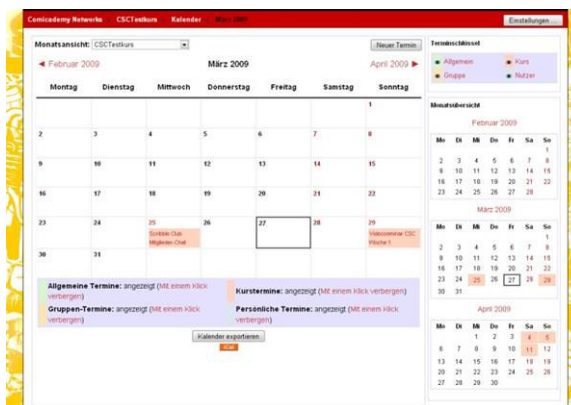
Comicademy Networks CSCTestkurs Kalender März 2009

Einstellungen

Monatsansicht: CSCTestkurs

Neuer Termin

◄ Februar 2009 März 2009 April 2009 ►

| Montag | Dienstag | Mittwoch | Donnerstag | Freitag | Samstag | Sonntag |
|---|---|---|---|---|---|---|
| | | | | | | 1 |
| 2 | 3 | 4 | 5 | 6 | 7 | 8 |
| 9 | 10 | 11 | 12 | 13 | 14 | 15 |
| 16 | 17 | 18 | 19 | 20 | 21 | 22 |
| 23 | 24 | 25 Scribble Chat Mitglieder-Chat | 26 | 27 | 28 | 29 Videocommer CSC Woche 1 |
| 30 | 31 | | | | | |

Allgemeine Termine: angezeigt (Mit einem Klick verbergen)
Kurstermine: angezeigt (Mit einem Klick verbergen)
Gruppen-Termine: angezeigt (Mit einem Klick verbergen)
Persönliche Termine: angezeigt (Mit einem Klick verbergen)

Kalender exportieren
iCal

Terminschlüssel
Allgemein
Kurs
Gruppe
Nutzer

Monatsübersicht

Februar 2009

| Mo | Di | Mi | Do | Fr | Sa | So |
|---|---|---|---|---|---|---|
| | | | | | | 1 |
| 2 | 3 | 4 | 5 | 6 | 7 | 8 |
| 9 | 10 | 11 | 12 | 13 | 14 | 15 |
| 16 | 17 | 18 | 19 | 20 | 21 | 22 |
| 23 | 24 | 25 | 26 | 27 | 28 | |

März 2009

| Mo | Di | Mi | Do | Fr | Sa | So |
|---|---|---|---|---|---|---|
| | | | | | | 1 |
| 2 | 3 | 4 | 5 | 6 | 7 | 8 |
| 9 | 10 | 11 | 12 | 13 | 14 | 15 |
| 16 | 17 | 18 | 19 | 20 | 21 | 22 |
| 23 | 24 | 25 | 26 | 27 | 28 | 29 |
| 30 | 31 | | | | | |

April 2009

| Mo | Di | Mi | Do | Fr | Sa | So |
|---|---|---|---|---|---|---|
| | | 1 | 2 | 3 | 4 | 5 |
| 6 | 7 | 8 | 9 | 10 | 11 | 12 |
| 13 | 14 | 15 | 16 | 17 | 18 | 19 |
| 20 | 21 | 22 | 23 | 24 | 25 | 26 |
| 27 | 28 | 29 | 30 | | | |